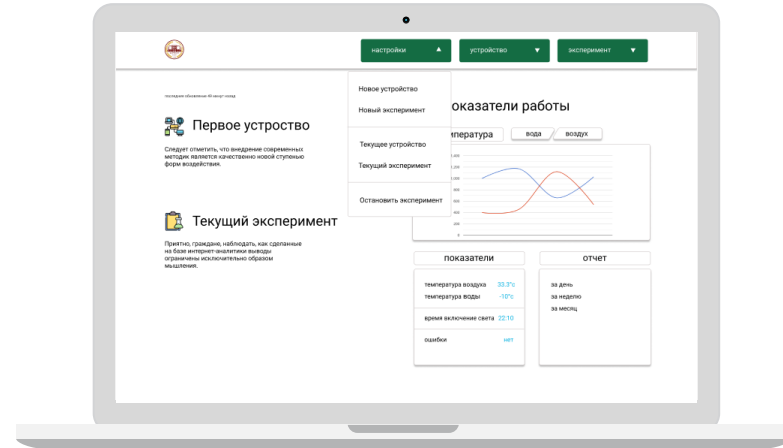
настройки ▲ устройство ▼ эксперимент ▼

Новое устройство
Новый эксперимент
Текущее устройство
Текущий эксперимент
Остановить эксперимент

последнее обновление 40 минут назад

Первое устройство

Следует отметить, что внедрение современных методик является качественно новой ступенью форм воздействия.

Текущий эксперимент

Приятно, граждане, наблюдать, как сделанные на базе интернет-аналитики выводы ограничены исключительно образом мышления.

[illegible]оказатели работы

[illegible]мпература вода воздух

показатели

температура воздуха 33.3°c
температура воды -10°c
время включение света 22:10
ошибки нет

отчет

за день
за неделю
за месяц